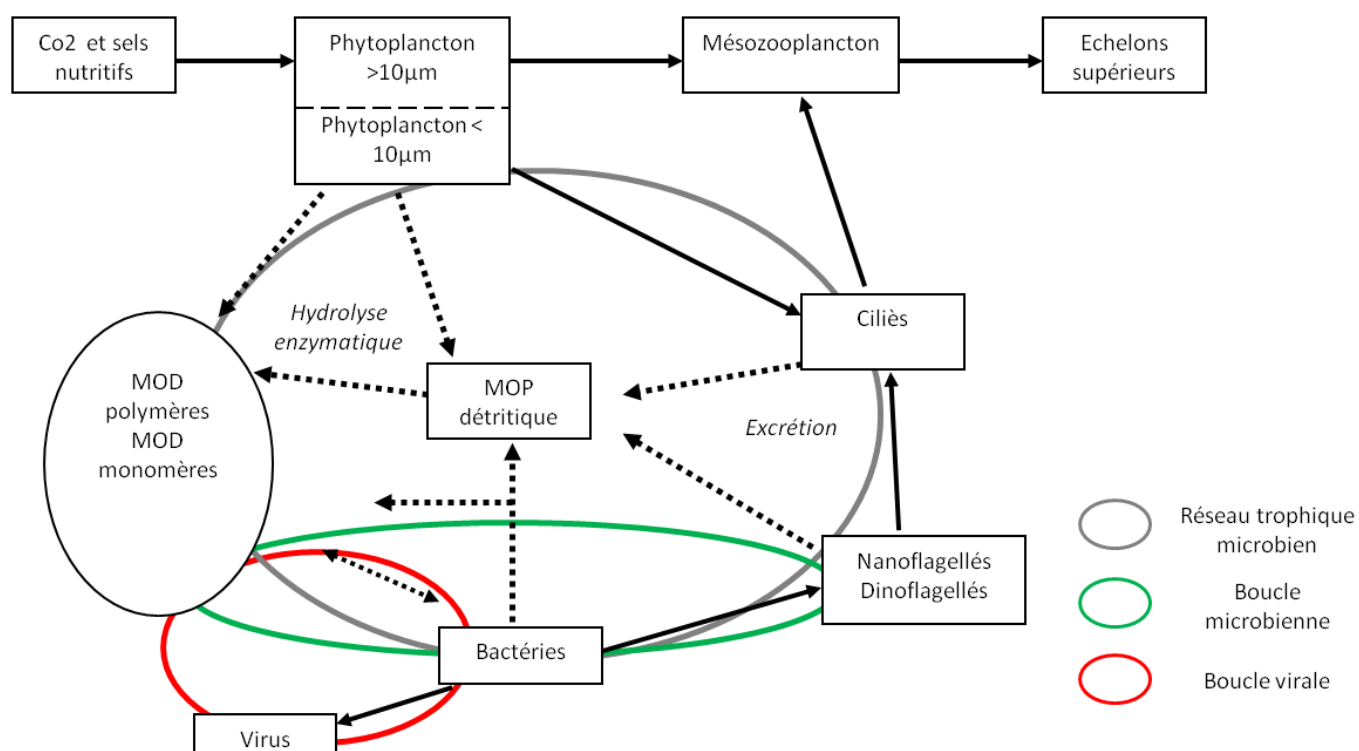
Co2 et sels nutritifs

Phytoplancton >10µm

Phytoplancton < 10µm

Mésozooplancton

Echelons supérieurs

Hydrolyse enzymatique

Ciliès

MOD polymères MOD monomères

MOP détritique

Excrétion

Nanoflagellés Dinoflagellés

Bactéries

Virus

Réseau trophique microbien

Boucle microbienne

Boucle virale